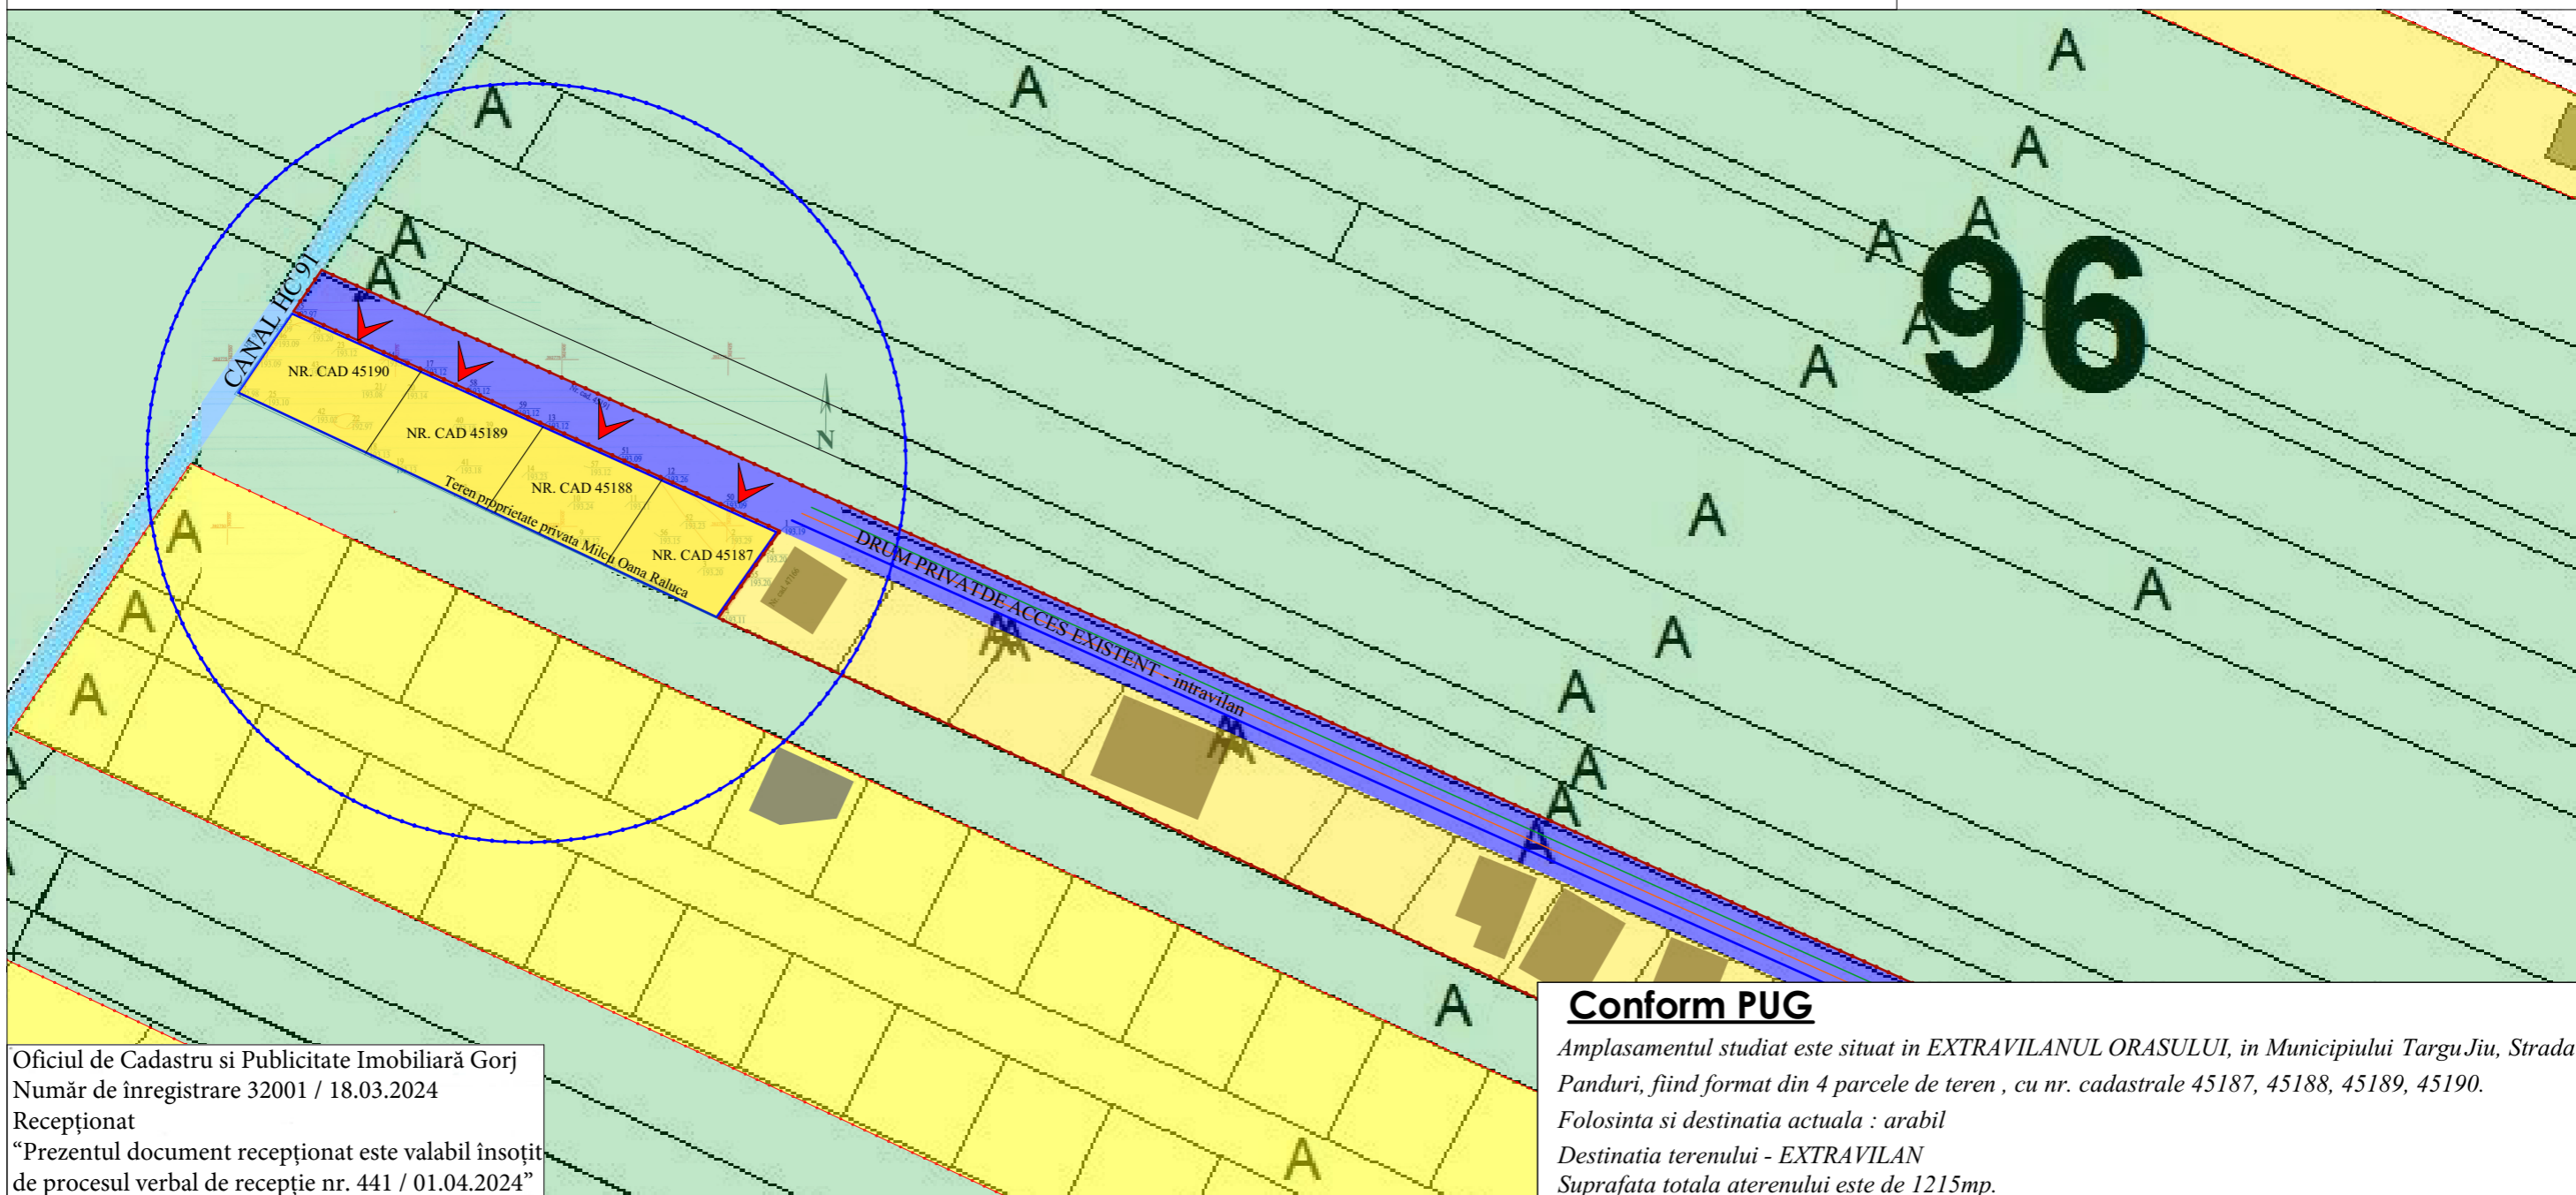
A
A
A
A
A
A
A
A
96
CANAL HC 91
NR. CAD 45190
NR. CAD 45189
NR. CAD 45188
NR. CAD 45187
Teren proprietate privata Milcu Oana Raluca
N
DRUM PRIVATDE ACCES EXISTENT - intravilan
A
A
A
A
A
A
A
A
A
A
A
A

Oficiul de Cadastru si Publicitate Imobiliară Gorj
Număr de înregistrare 32001 / 18.03.2024
Recepționat
“Prezentul document recepționat este valabil însoțit de procesul verbal de recepție nr. 441 / 01.04.2024”

Conform PUG
Amplasamentul studiat este situat in EXTRAVILANUL ORASULUI, in Municipiului Targu Jiu, Strada Panduri, fiind format din 4 parcele de teren , cu nr. cadastrale 45187, 45188, 45189, 45190.
Folosinta si destinatia actuala : arabil
Destinatia terenului - EXTRAVILAN
Suprafata totala aterenului este de 1215mp.